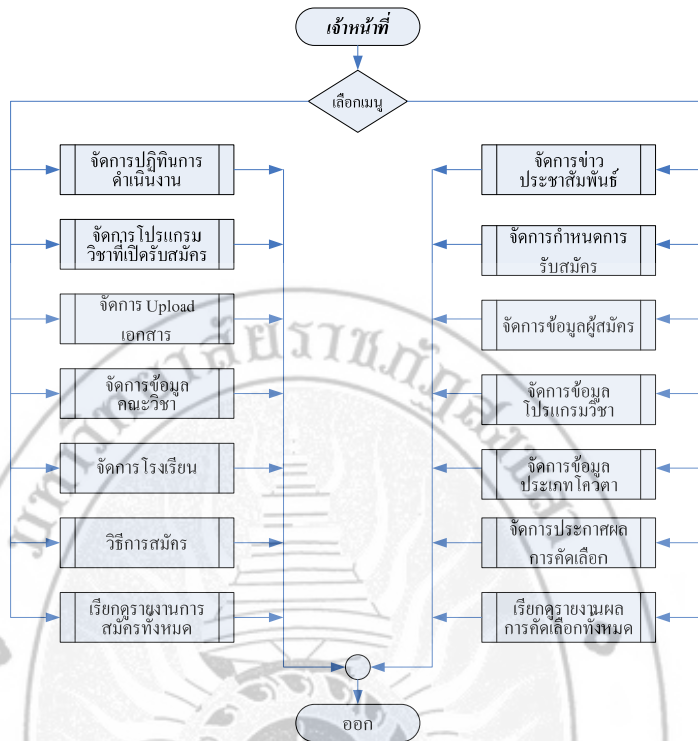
เจ้าหน้าที่

เลือกเมนู

จัดการปฏิทินการดำเนินงาน

จัดการโปรแกรมวิชาที่เปิดรับสมัคร

จัดการ Upload เอกสาร

จัดการข้อมูลคณะวิชา

จัดการโรงเรียน

วิธีการสมัคร

เรียกดูรายงานการสมัครทั้งหมด

จัดการข่าวประชาสัมพันธ์

จัดการกำหนดการรับสมัคร

จัดการข้อมูลผู้สมัคร

จัดการข้อมูลโปรแกรมวิชา

จัดการข้อมูลประเภทโควตา

จัดการประกาศผลการคัดเลือก

เรียกดูรายงานผลการคัดเลือกทั้งหมด

ออก